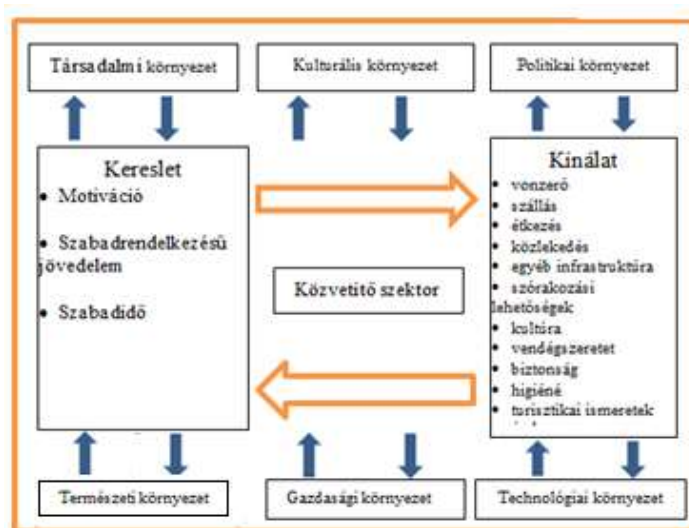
Társadalmi környezet

Kulturális környezet

Politikai környezet

Kereslet
• Motiváció
• Szabadrendelkezésű jövedelem
• Szabadidő

Közvetítő szektor

Kínálat
• vonzerő
• szállás
• étkezés
• közlekedés
• egyéb infrastruktúra
• szórakozási lehetőségek
• kultúra
• vendégszeretet
• biztonság
• higiéné
• turisztikai ismeretek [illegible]

Természeti környezet

Gazdasági környezet

Technológiai környezet